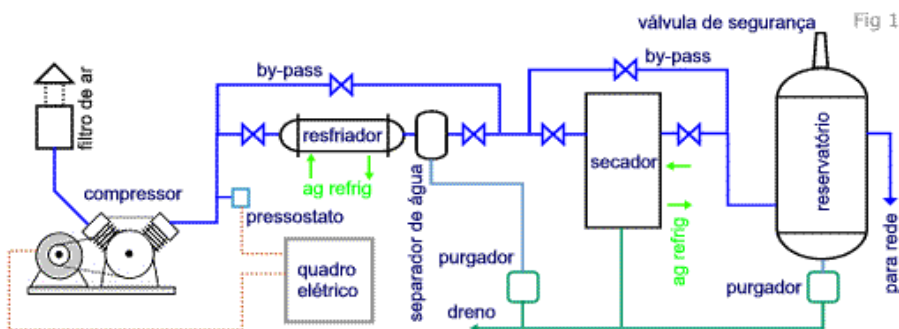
válvula de segurança

Fig 1

by-pass

by-pass

filtro de ar

resfriador

ag refrig

compressor

pressostato

separador de água

secador

ag refrig

reservatório

para rede

quadro elétrico

purgador

dreno

purgador